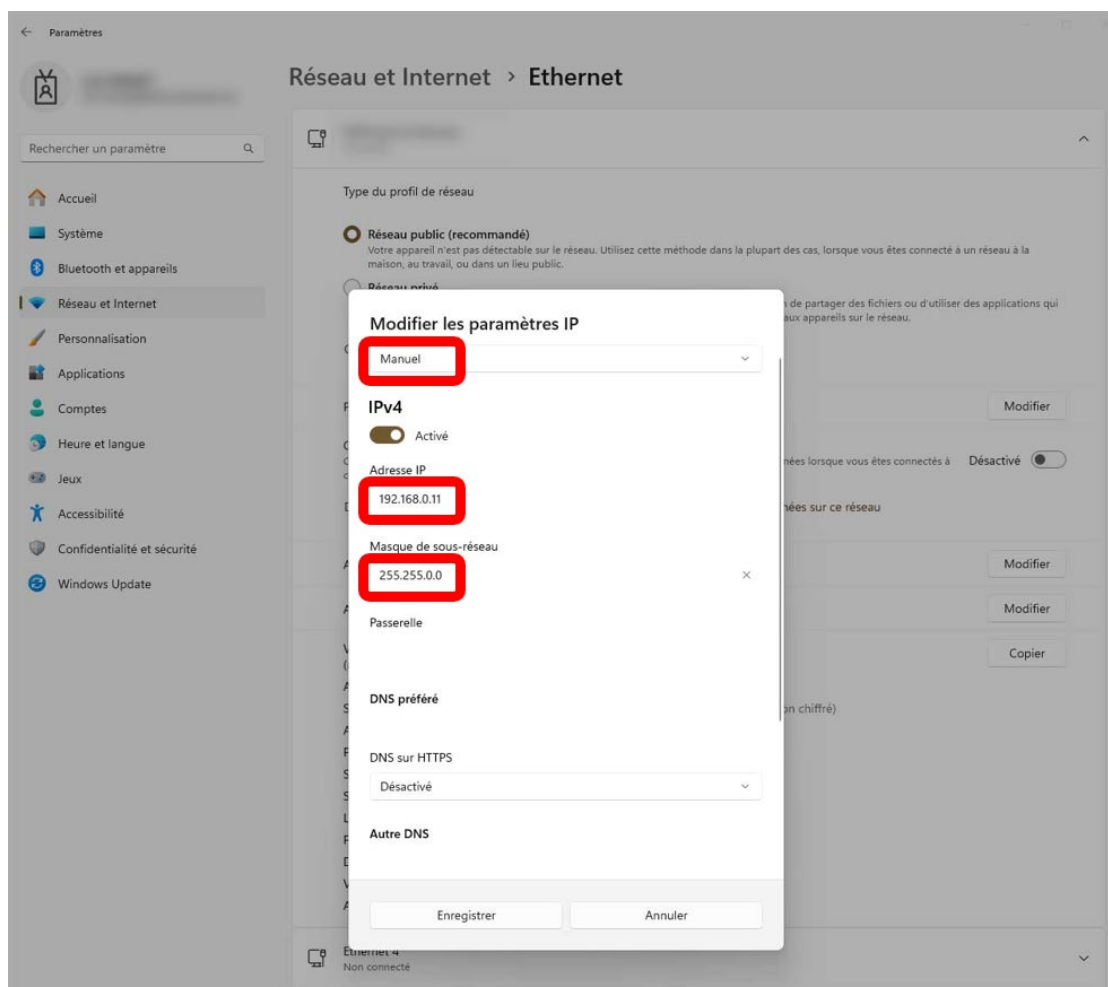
Paramètres

Rechercher un paramètre

Accueil
Système
Bluetooth et appareils
Réseau et Internet
Personnalisation
Applications
Comptes
Heure et langue
Jeux
Accessibilité
Confidentialité et sécurité
Windows Update

Réseau et Internet > Ethernet

Type du profil de réseau

Réseau public (recommandé)
Votre appareil n'est pas détectable sur le réseau. Utilisez cette méthode dans la plupart des cas, lorsque vous êtes connecté à un réseau à la maison, au travail, ou dans un lieu public.

Réseau privé
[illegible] de partager des fichiers ou d'utiliser des applications qui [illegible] aux appareils sur le réseau.

Modifier

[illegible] nées lorsque vous êtes connectés à Désactivé

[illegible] nées sur ce réseau

Modifier

Modifier

Copier

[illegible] on chiffré)

Modifier les paramètres IP

Manuel

IPv4

Activé

Adresse IP
192.168.0.11

Masque de sous-réseau
255.255.0.0

Passerelle

DNS préféré

DNS sur HTTPS
Désactivé

Autre DNS

Enregistrer
Annuler

Ethernet 4
Non connecté